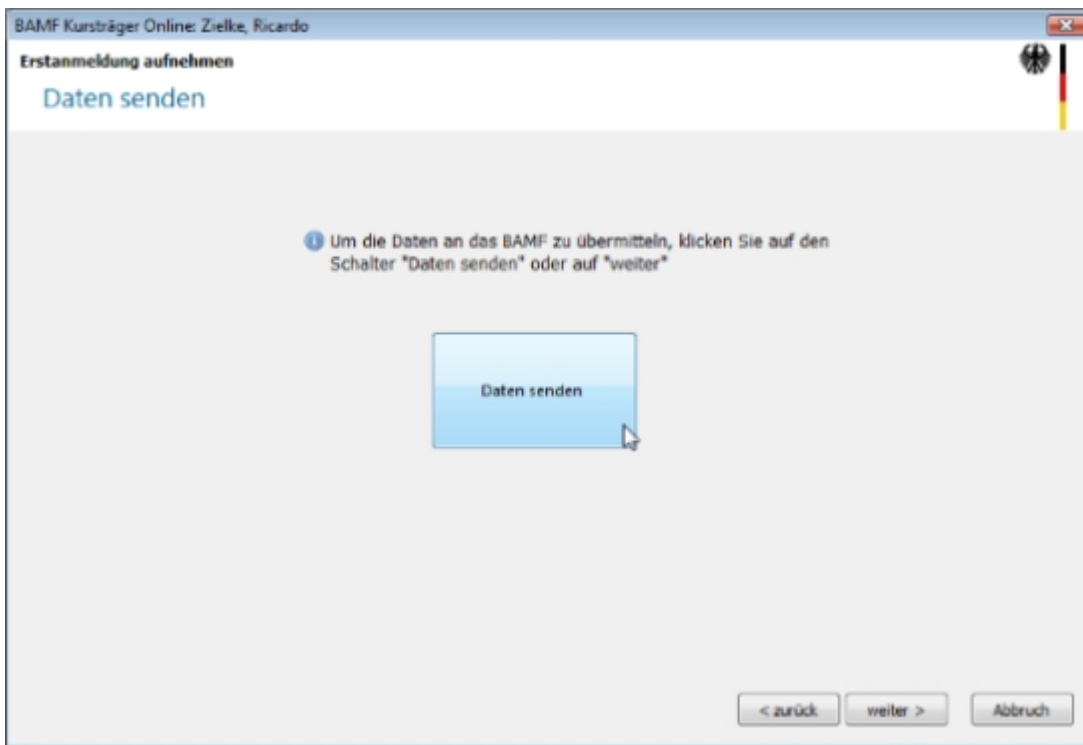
BAMF Kursträger Online: Zielke, Ricardo

Erstanmeldung aufnehmen

Daten senden

Um die Daten an das BAMF zu übermitteln, klicken Sie auf den Schalter "Daten senden" oder auf "weiter"

Daten senden

< zurück

weiter >

Abbruch